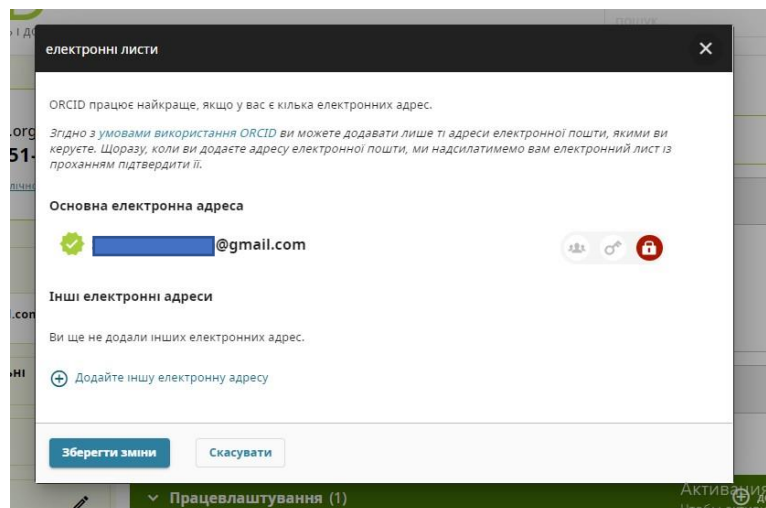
електронні листи

ORCID працює найкраще, якщо у вас є кілька електронних адрес.

Згідно з умовами використання ORCID ви можете додавати лише ті адреси електронної пошти, якими ви керуєте. Щоразу, коли ви додаєте адресу електронної пошти, ми надсилатимемо вам електронний лист із проханням підтвердити її.

Основна електронна адреса

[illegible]@gmail.com

Інші електронні адреси

Ви ще не додали інших електронних адрес.

Додайте іншу електронну адресу

Зберегти зміни

Скасувати

Працевлаштування (1)

Активація